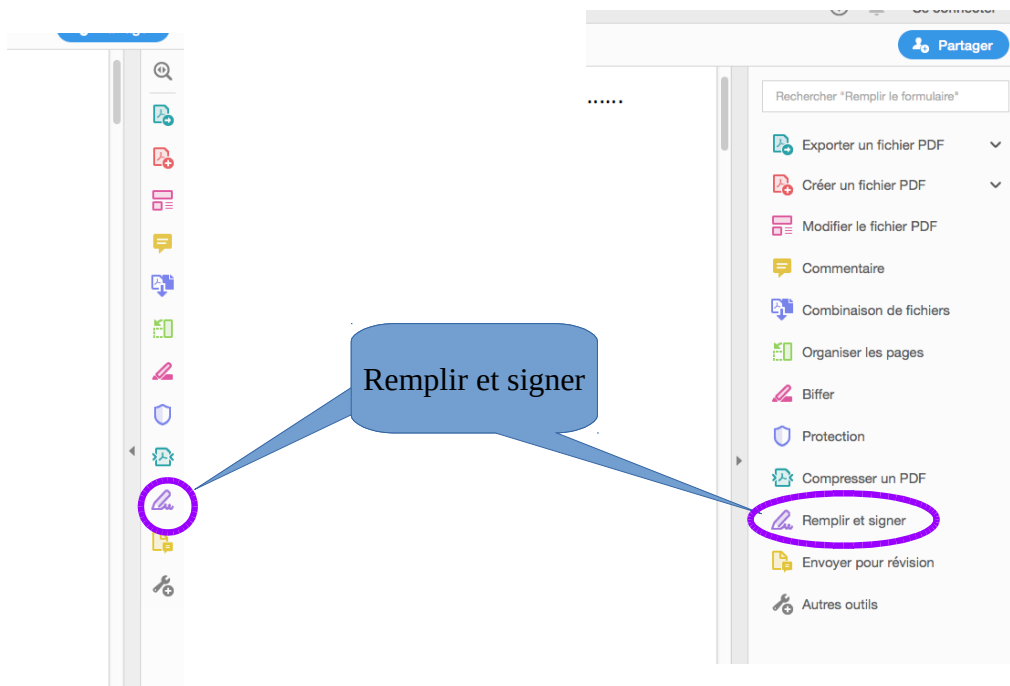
Se connecter

Partager

......

Rechercher "Remplir le formulaire"

Exporter un fichier PDF

Créer un fichier PDF

Modifier le fichier PDF

Commentaire

Combinaison de fichiers

Organiser les pages

Biffer

Protection

Compresser un PDF

Remplir et signer

Envoyer pour révision

Autres outils

Remplir et signer